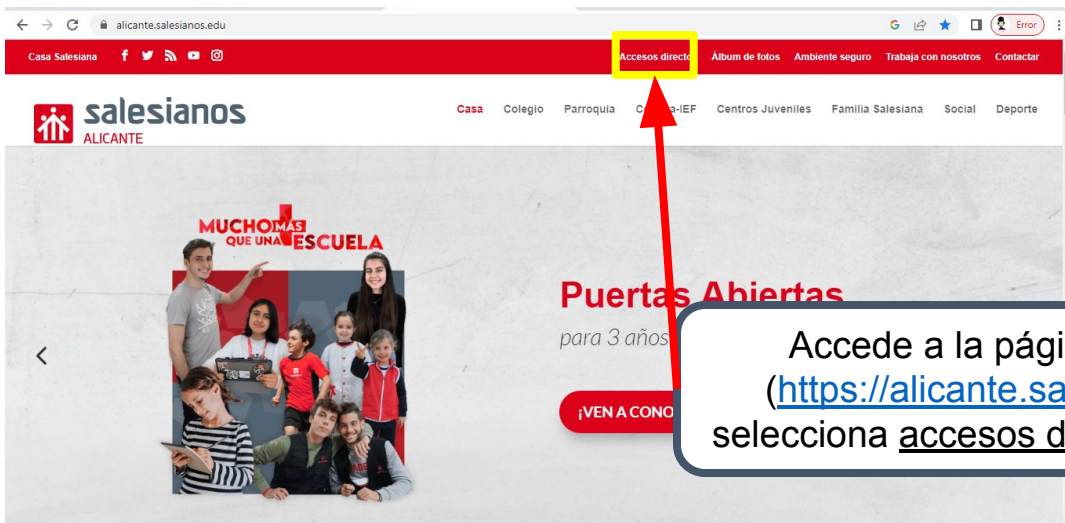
alicante.salesianos.edu

Error

Casa Salesiana

Accesos directo

Álbum de fotos

Ambiente seguro

Trabaja con nosotros

Contactar

salesianos ALICANTE

Casa

Colegio

Parroquia

C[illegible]a-IEF

Centros Juveniles

Familia Salesiana

Social

Deporte

MUCHO MÁS QUE UNA ESCUELA

Puertas Abiertas

para 3 años

¡VEN A CONO

Accede a la pági (https://alicante.sa selecciona accesos d